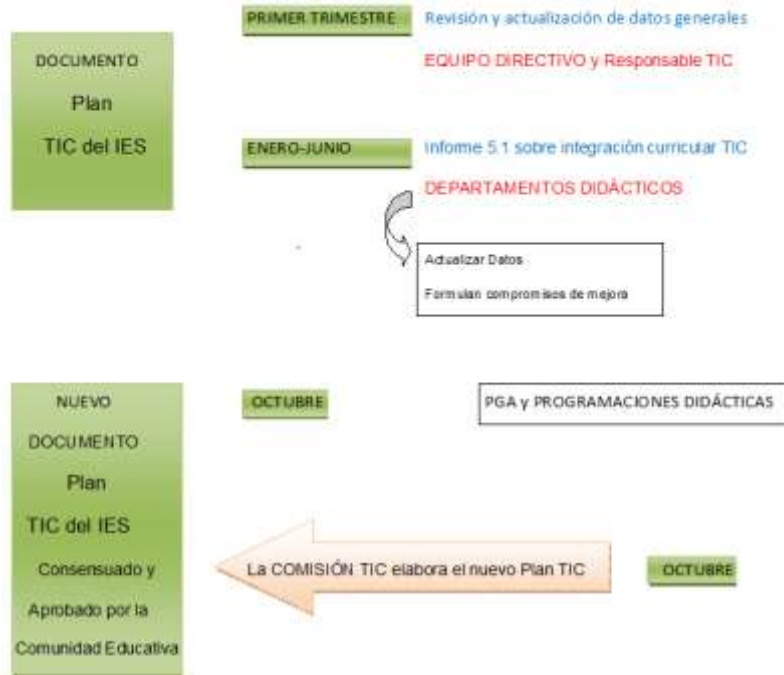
DOCUMENTO

Plan

TIC del IES

PRIMER TRIMESTRE

Revisión y actualización de datos generales

EQUIPO DIRECTIVO y Responsable TIC

ENERO-JUNIO

Informe 5.1 sobre integración curricular TIC

DEPARTAMENTOS DIDÁCTICOS

Actualizar Datos

Formulan compromisos de mejora

NUEVO

DOCUMENTO

Plan

TIC del IES

Consensuado y

Aprobado por la

Comunidad Educativa

OCTUBRE

PGA y PROGRAMACIONES DIDÁCTICAS

La COMISIÓN TIC elabora el nuevo Plan TIC

OCTUBRE